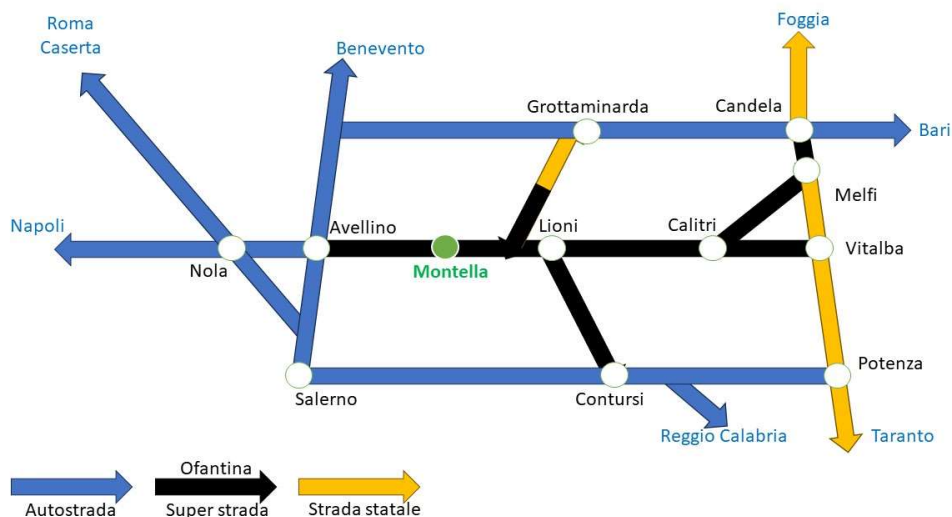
Roma
Caserta

Benevento

Foggia

Grottaminarda

Candela

Bari

Melfi

Napoli

Avellino

Lioni

Calitri

Vitalba

Nola

Montella

Potenza

Salerno

Contursi

Reggio Calabria

Taranto

Autostrada

Ofantina
Super strada

Strada statale